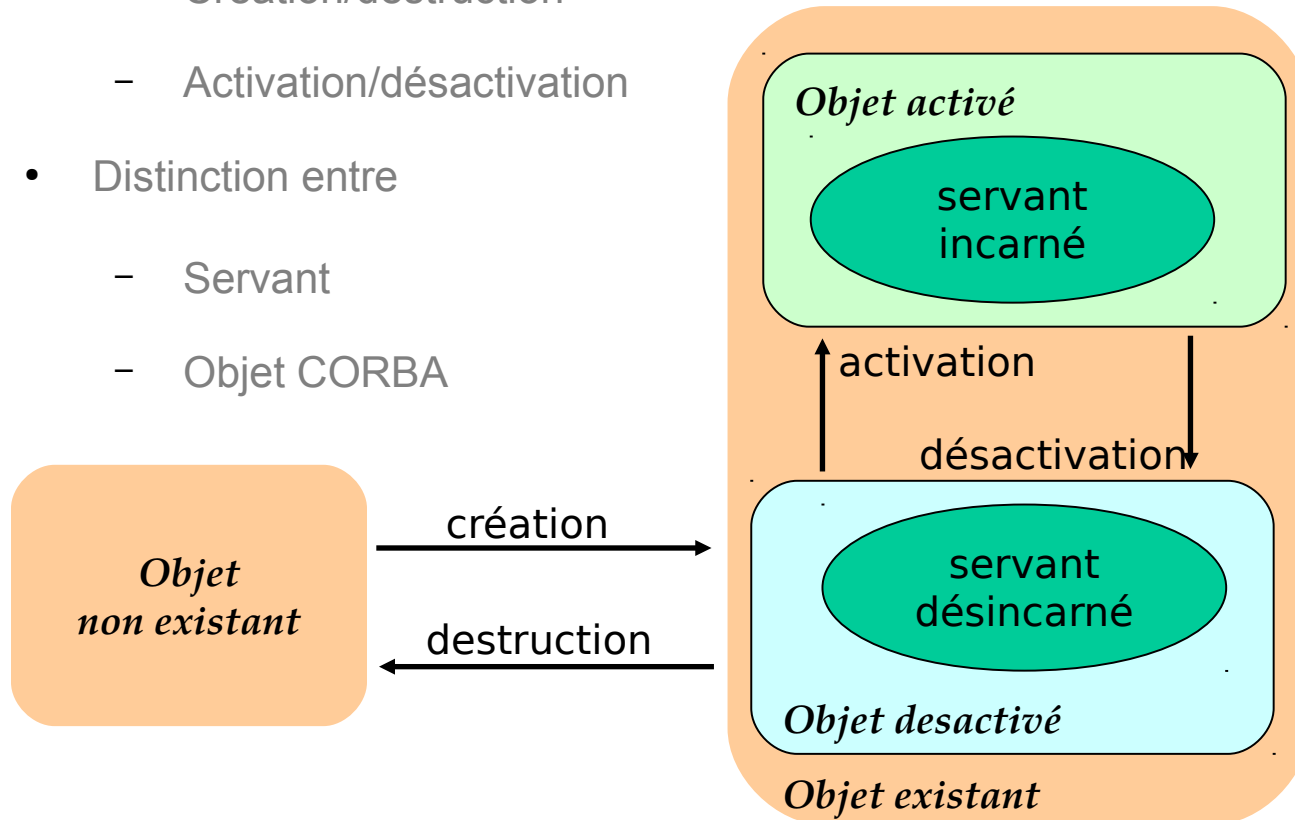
– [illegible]

– Activation/désactivation

• Distinction entre

– Servant

– Objet CORBA

Objet activé

servant incarné

activation

désactivation

création

Objet non existant

destruction

servant désincarné

Objet desactivé

Objet existant